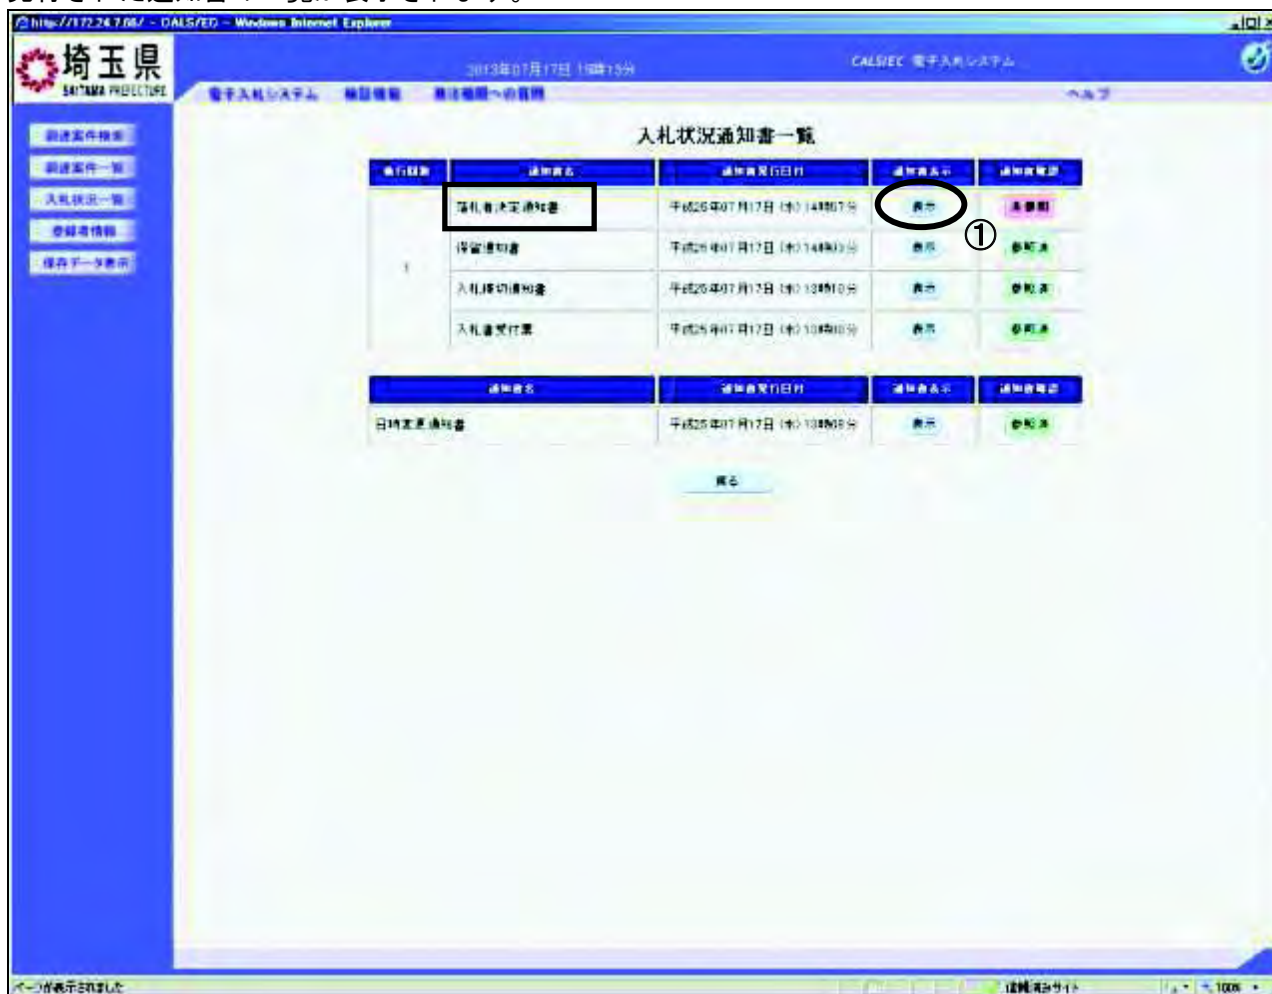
発行された通知書の一覧が表示されます。

http://172.24.7.68/ - CALS/EC - Windows Internet Explorer

埼玉県
SAITAMA PREFECTURE

2013年07月17日 15時13分

CALS/EC 電子入札システム

電子入札システム　検証機能　発注機関への質問　ヘルプ

調達案件検索
調達案件一覧
入札状況一覧
登録者情報
保存データ表示

入札状況通知書一覧

| 発行回数 | 通知書名 | 通知書発行日付 | 通知書表示 | 通知書確認 |
|---|---|---|---|---|
| 1 | 落札者決定通知書 | 平成25年07月17日 (水) 14時07分 | 表示 | 未参照 |
| | 保留通知書 | 平成25年07月17日 (水) 14時03分 | 表示 | 参照済 |
| | 入札締切通知書 | 平成25年07月17日 (水) 13時10分 | 表示 | 参照済 |
| | 入札書受付票 | 平成25年07月17日 (水) 13時05分 | 表示 | 参照済 |

①

| 通知書名 | 通知書発行日付 | 通知書表示 | 通知書確認 |
|---|---|---|---|
| 日時変更通知書 | 平成25年07月17日 (水) 13時05分 | 表示 | 参照済 |

戻る

ページが表示されました　信頼済みサイト　100%